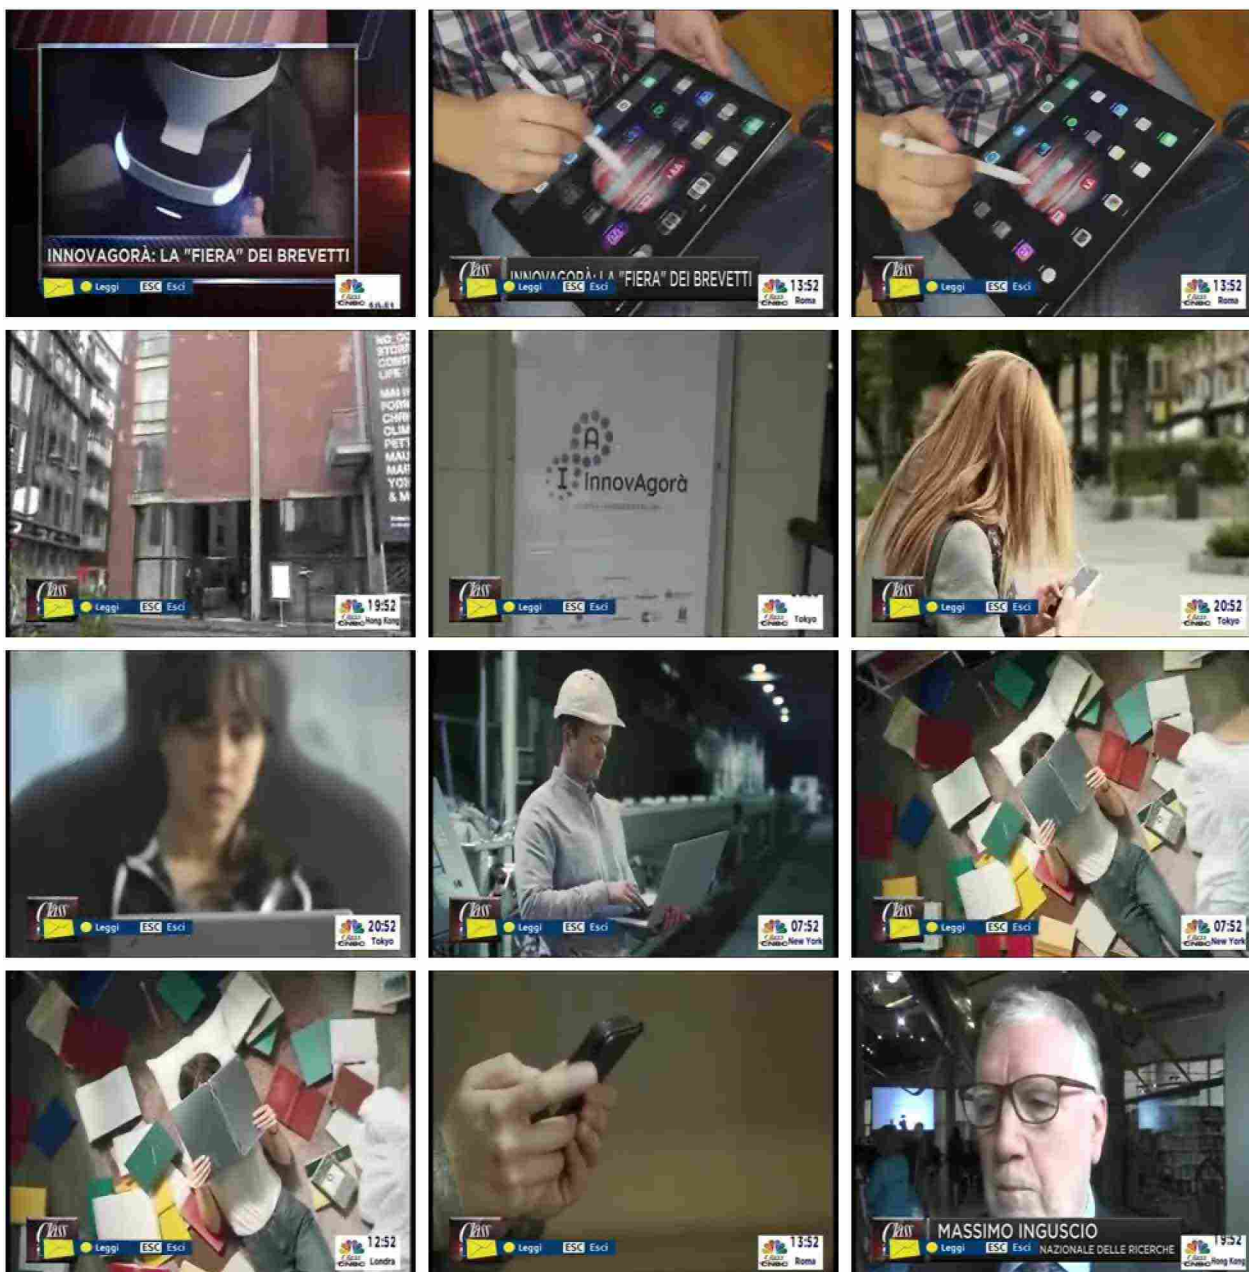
INNOVAGORÀ: LA "FIERA" DEI BREVETTI
Leggi ESC Esci

Class
INNOVAGORÀ: LA "FIERA" DEI BREVETTI
Leggi ESC Esci
13:52 Roma

Class
Leggi ESC Esci
13:52 Roma

Class
Leggi ESC Esci
19:52 Hong Kong

InnovAgorà
Class
Leggi ESC Esci
Tokyo

Class
Leggi ESC Esci
20:52 Tokyo

Class
Leggi ESC Esci
20:52 Tokyo

Class
Leggi ESC Esci
07:52 New York

Class
Leggi ESC Esci
07:52 New York

Class
Leggi ESC Esci
12:52 Londra

Class
Leggi ESC Esci
13:52 Roma

Class
MASSIMO INGUSCIO
Leggi ESC Esci NAZIONALE DELLE RICERCHE
19:52 Hong Kong